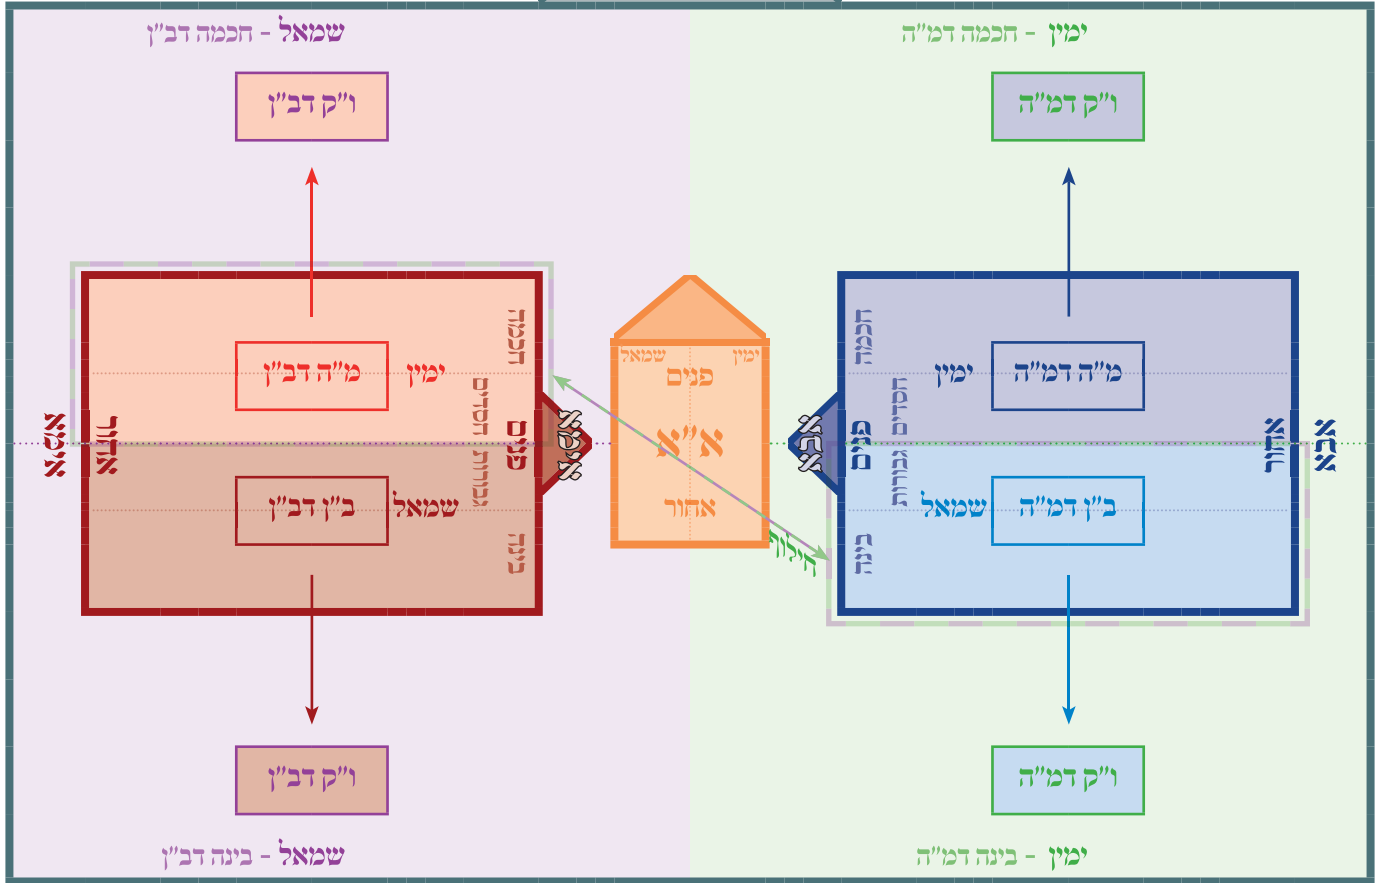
שמאל - חכמה דב"ן

ימין - חכמה דמ"ה

ו"ק דב"ן

ו"ק דמ"ה

נצח

מ"ה דב"ן

ימין

הסדים

מ"ה דמ"ה

ימין

חכמה

חסדים

אמא

אחור

שם

אמא

פנים

ימין

שמאל

פנים

א"א

אחור

אבא

פנים

גבורות

אחור

אבא

ב"ן דב"ן

שמאל

גבורות

הוד

ב"ן דמ"ה

שמאל

הילות

בינה

ו"ק דב"ן

ו"ק דמ"ה

שמאל - בינה דב"ן

ימין - בינה דמ"ה